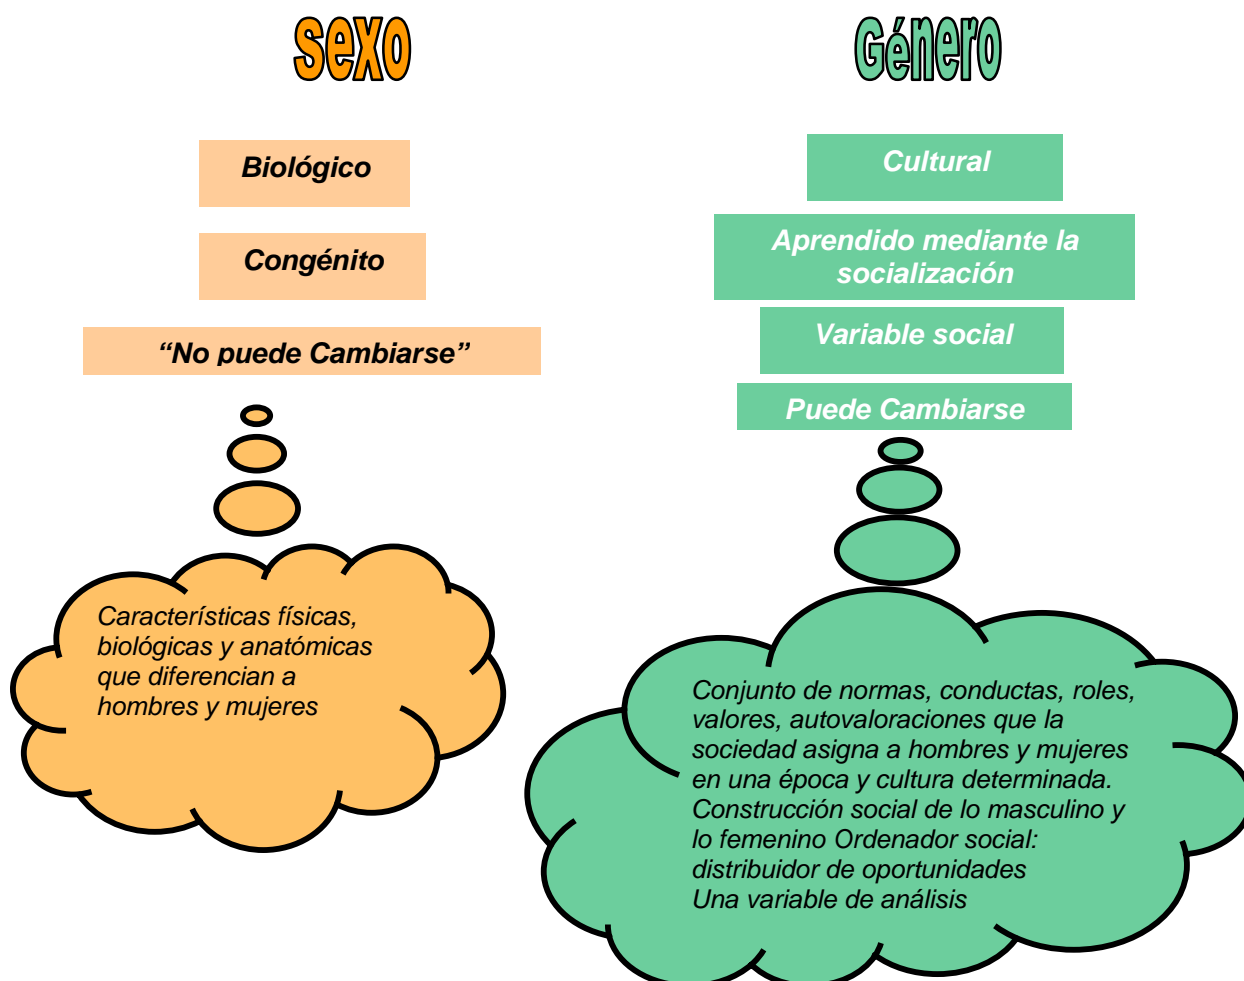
sexo

Biológico

Congénito

“No puede Cambiarse”

Características físicas, biológicas y anatómicas que diferencian a hombres y mujeres

Género

Cultural

Aprendido mediante la socialización

Variable social

Puede Cambiarse

Conjunto de normas, conductas, roles, valores, autovaloraciones que la sociedad asigna a hombres y mujeres en una época y cultura determinada.
Construcción social de lo masculino y lo femenino Ordenador social: distribuidor de oportunidades
Una variable de análisis